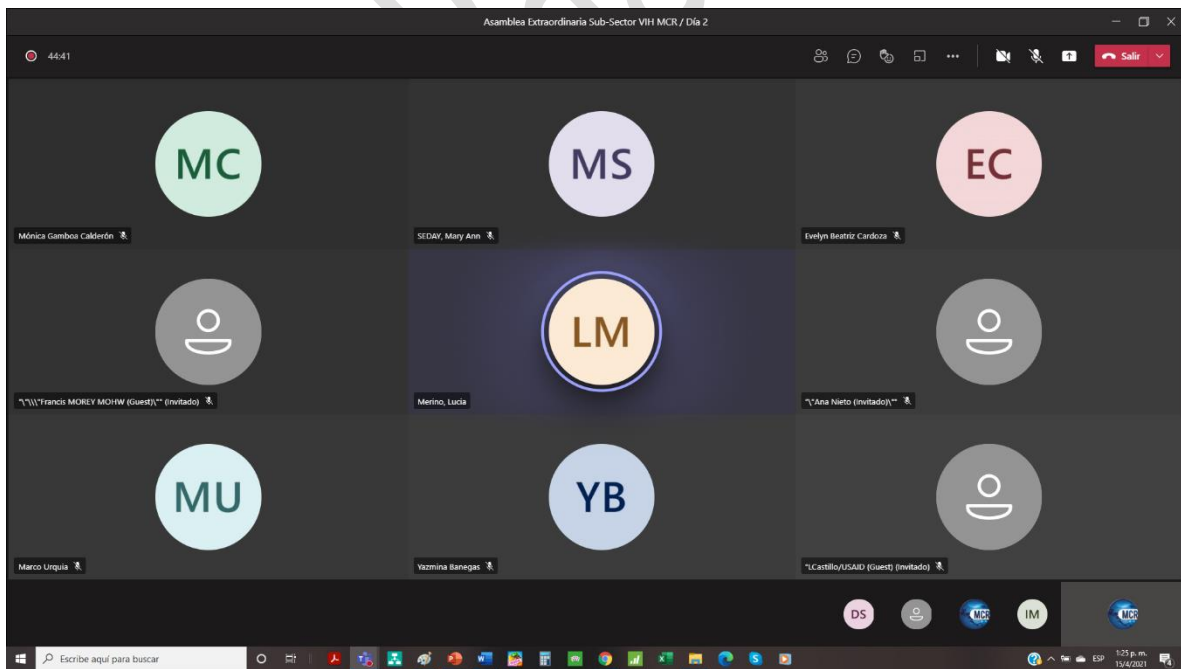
Asamblea Extraordinaria Sub-Sector VIH MCR / Día 2

44:41

Salir

MC
Mónica Gamboa Calderón

MS
SEDAY, Mary Ann

EC
Evelyn Beatriz Cardoza

"\"\\\"Francis MOREY MOHW (Guest)\"" (Invitado)

LM
Merino, Lucia

"\"Ana Nieto (Invitado)\""

MU
Marco Urquia

YB
Yazmina Banegas

"LCastillo/USAID (Guest) (Invitado)

DS

MCR

IM

MCR

Escribe aquí para buscar

ESP 1:25 p. m. 15/4/2021